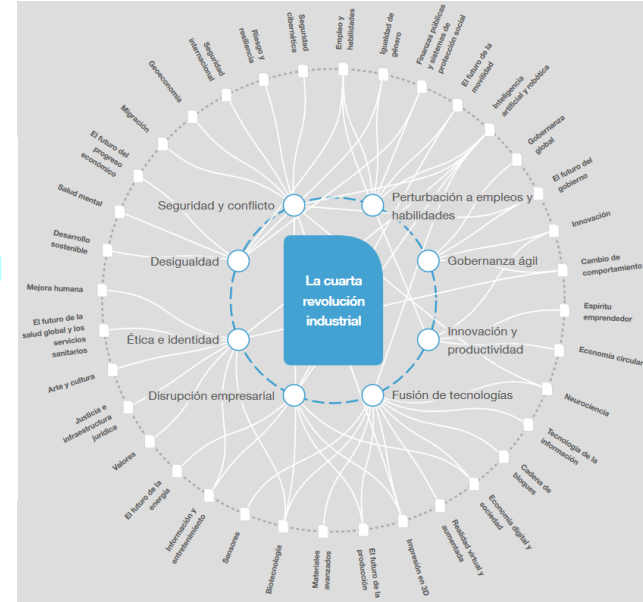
La cuarta revolución industrial

Seguridad y conflicto
Perturbación a empleos y habilidades
Desigualdad
Gobernanza ágil
Ética e identidad
Innovación y productividad
Disrupción empresarial
Fusión de tecnologías

Geoeconomía
Seguridad internacional
Riesgo y resiliencia
Seguridad cibernética
Empleo y habilidades
Igualdad de género
Finanzas públicas y sistemas de protección social
El futuro de la movilidad
Inteligencia artificial y robótica
Gobernanza global
El futuro del gobierno
Innovación
Cambio de comportamiento
Espíritu emprendedor
Economía circular
Neurociencia
Tecnología de la información
Cadena de bloques
Economía digital y sociedad
Realidad virtual y aumentada
Impresión en 3D
El futuro de la producción
Materiales avanzados
Biotecnología
Sensores
Información y entretenimiento
El futuro de la energía
Valores
Justicia e infraestructura jurídica
Arte y cultura
El futuro de la salud global y los servicios sanitarios
Mejora humana
Desarrollo sostenible
Salud mental
El futuro del progreso económico
Migración